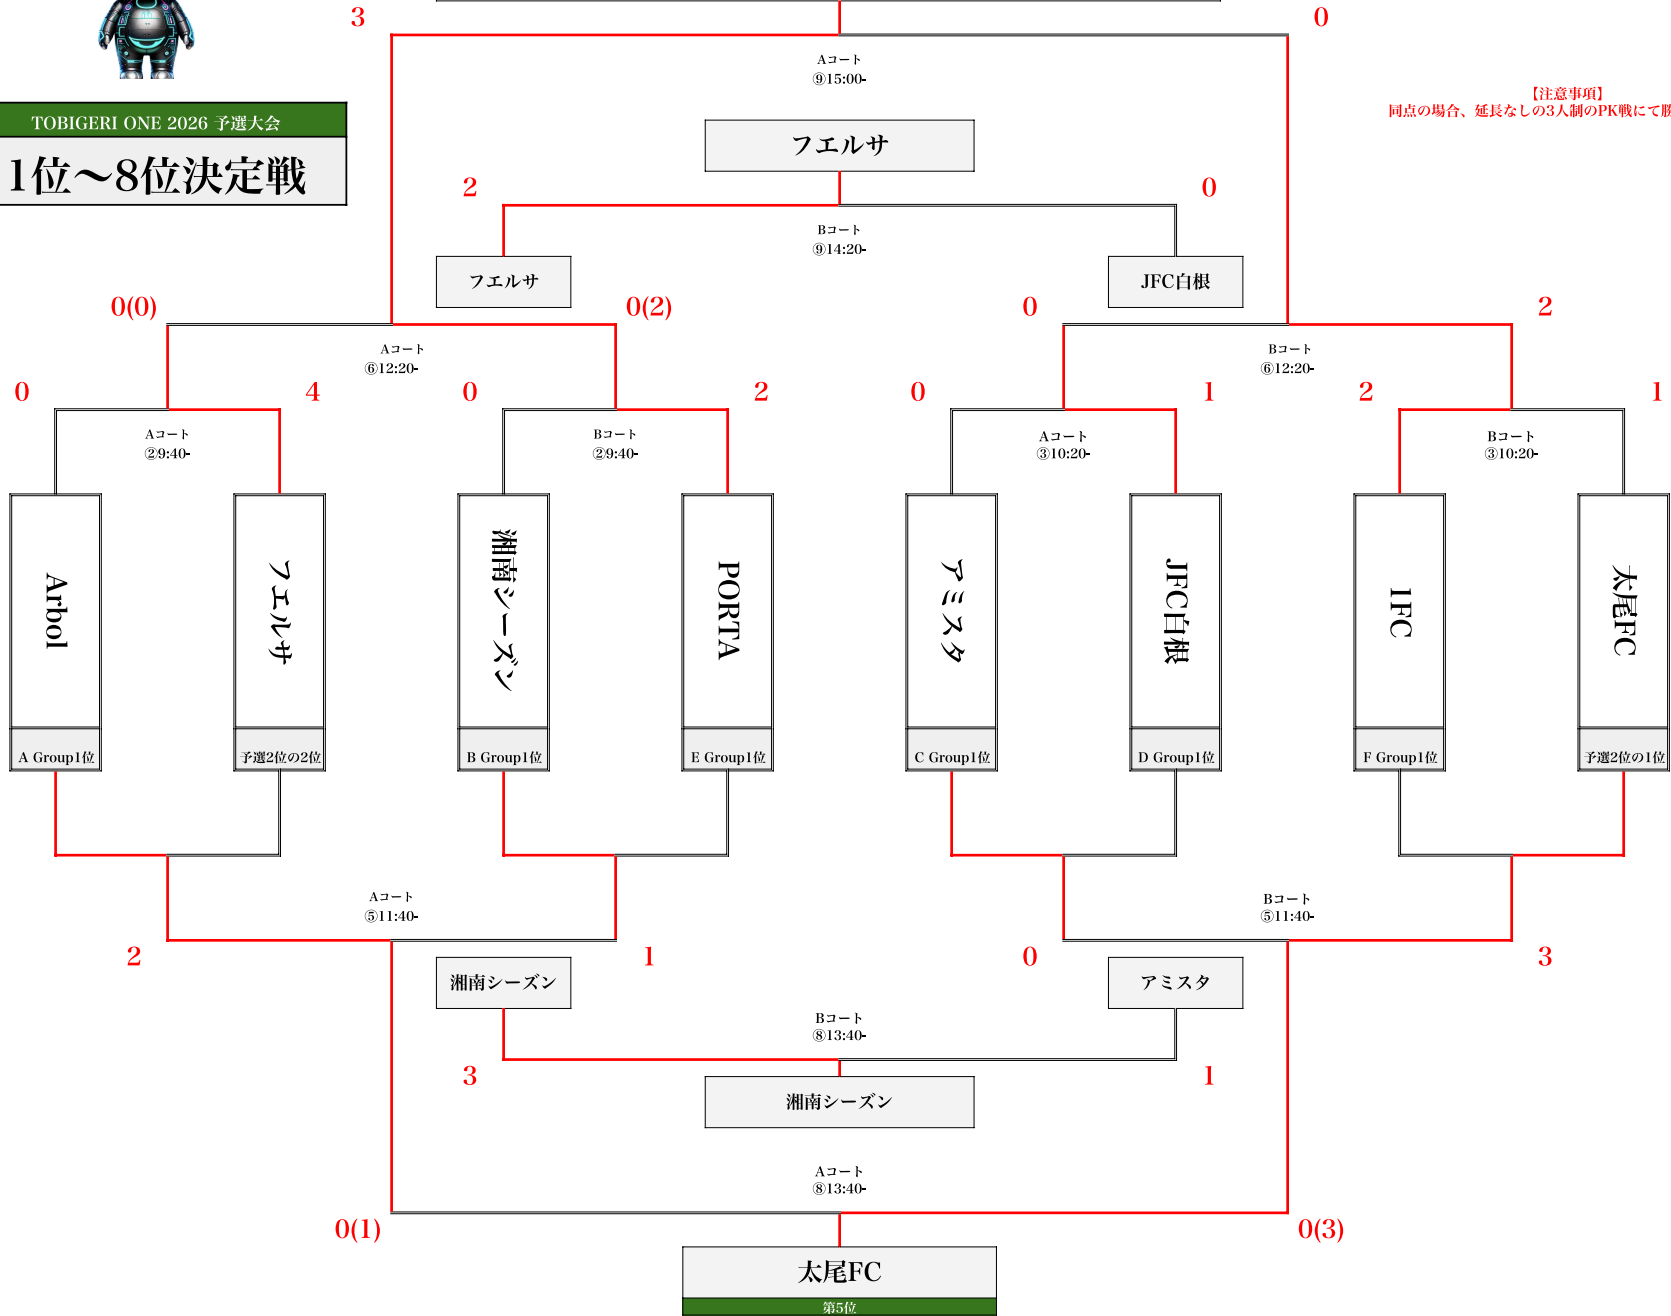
TOBIGERI ONE 2026 予選大会
1位～8位決定戦

【注意事項】
同点の場合、延長なしの3人制のPK戦にて勝

3
0
Aコート
⑨15:00-
フエルサ

2
0
Bコート
⑨14:20-
フエルサ
JFC白根

0(0)
0(2)
Aコート
⑥12:20-

0
2
Bコート
⑥12:20-

0
4
Aコート
②9:40-

0
2
Bコート
②9:40-

0
1
Aコート
③10:20-

2
1
Bコート
③10:20-

Arbol
A Group1位
フエルサ
予選2位の2位
湘南シーズン
B Group1位
PORTA
E Group1位
アミスタ
C Group1位
JFC白根
D Group1位
1FC
F Group1位
太尾FC
予選2位の1位

Aコート
⑤11:40-
2
1
Bコート
⑤11:40-
0
3

湘南シーズン
アミスタ
Bコート
⑧13:40-
3
1
湘南シーズン

Aコート
⑧13:40-
0(1)
0(3)
太尾FC
第5位